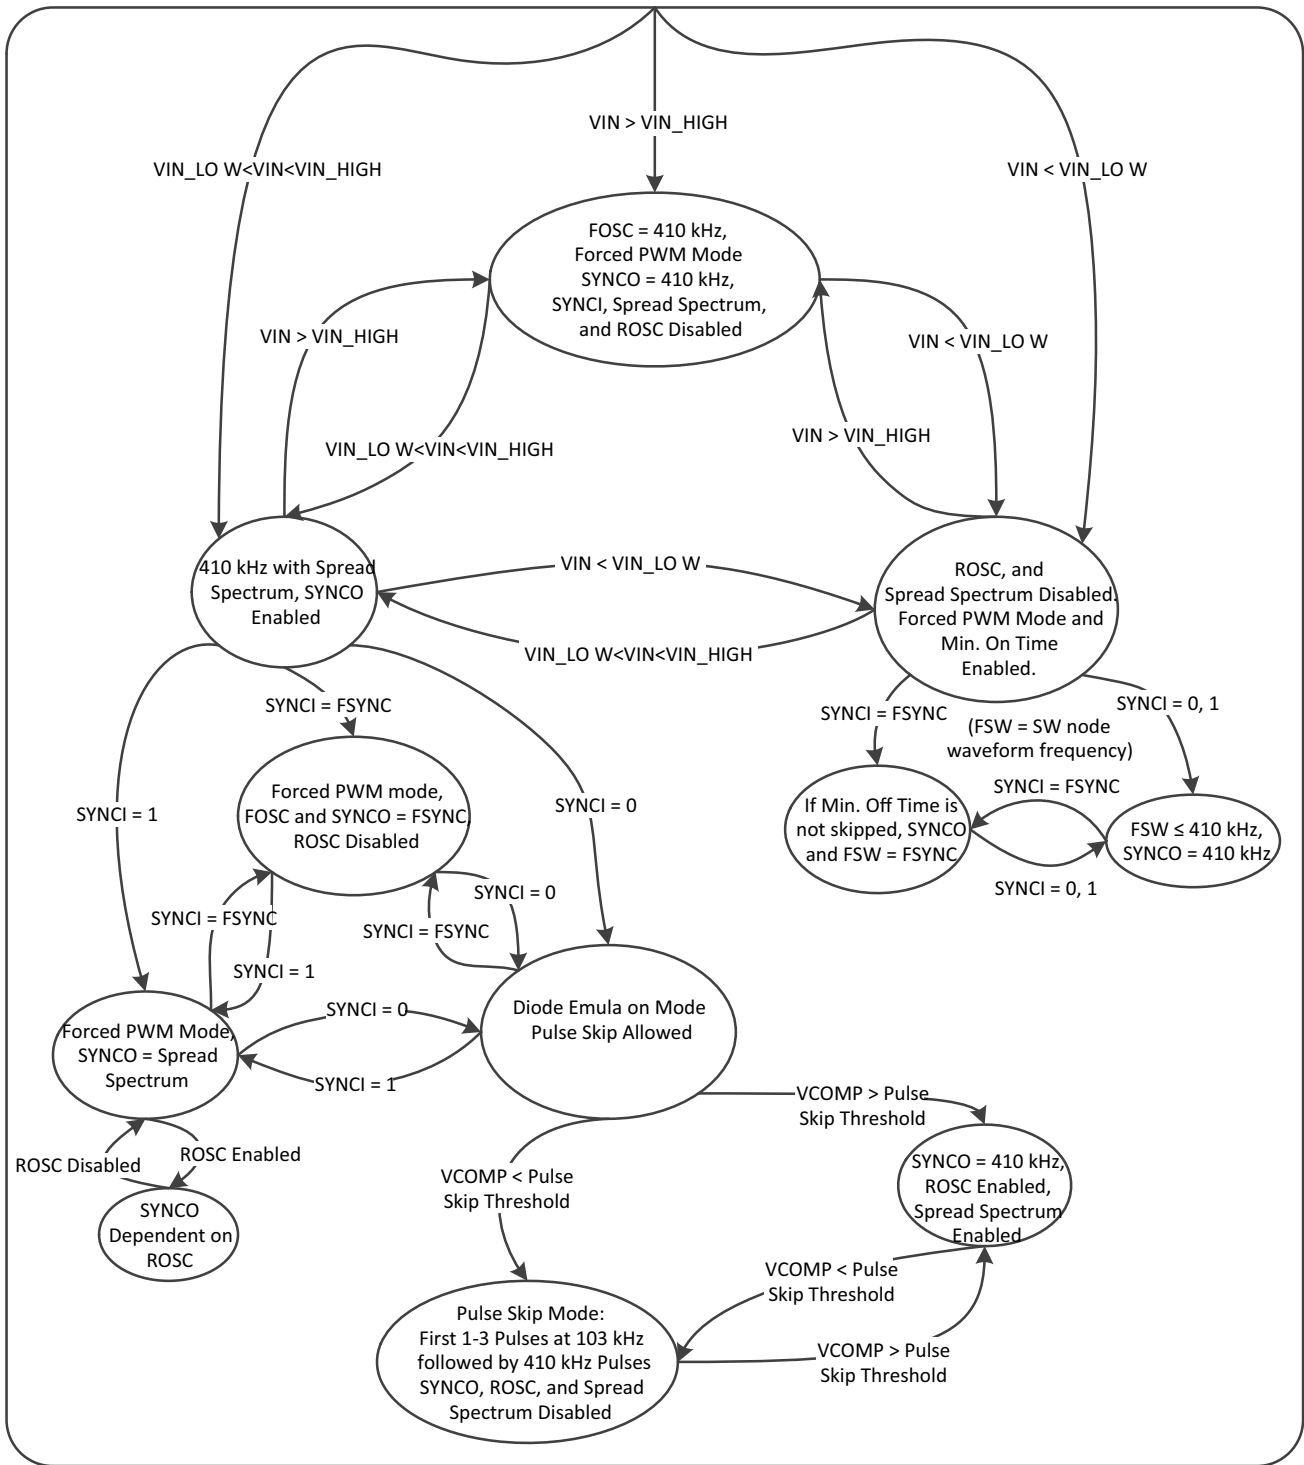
VIN > VIN_HIGH

VIN_LO W<VIN<VIN_HIGH

VIN < VIN_LO W

FOSC = 410 kHz, Forced PWM Mode SYNCO = 410 kHz, SYNCI, Spread Spectrum, and ROSC Disabled

VIN > VIN_HIGH

VIN < VIN_LO W

VIN_LO W<VIN<VIN_HIGH

VIN > VIN_HIGH

410 kHz with Spread Spectrum, SYNCO Enabled

VIN < VIN_LO W

VIN_LO W<VIN<VIN_HIGH

ROSC, and Spread Spectrum Disabled. Forced PWM Mode and Min. On Time Enabled.

SYNCI = FSYNC

SYNCI = FSYNC

SYNCI = 0, 1

(FSW = SW node waveform frequency)

SYNCI = 1

Forced PWM mode, FOSC and SYNCO = FSYNC, ROSC Disabled

SYNCI = 0

SYNCI = FSYNC

If Min. Off Time is not skipped, SYNCO and FSW = FSYNC

FSW ≤ 410 kHz, SYNCO = 410 kHz

SYNCI = 0, 1

SYNCI = FSYNC

SYNCI = 0

SYNCI = FSYNC

SYNCI = 1

Forced PWM Mode, SYNCO = Spread Spectrum

SYNCI = 0

Diode Emula on Mode Pulse Skip Allowed

SYNCI = 1

VCOMP > Pulse Skip Threshold

ROSC Disabled

ROSC Enabled

SYNCO = 410 kHz, ROSC Enabled, Spread Spectrum Enabled

VCOMP < Pulse Skip Threshold

SYNCO Dependent on ROSC

VCOMP < Pulse Skip Threshold

Pulse Skip Mode: First 1-3 Pulses at 103 kHz followed by 410 kHz Pulses SYNCO, ROSC, and Spread Spectrum Disabled

VCOMP > Pulse Skip Threshold